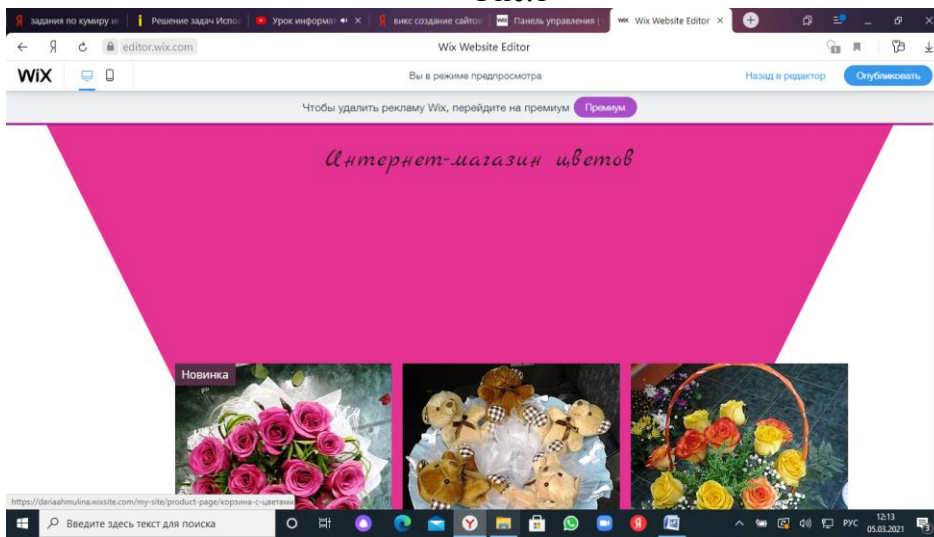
задания по кумиру и
Решение задач Испо
Урок информат
викс создание сайтов
Панель управления
Wix Website Editor
editor.wix.com
Wix Website Editor
WiX
Вы в режиме предпросмотра
Назад в редактор
Опубликовать
Чтобы удалить рекламу Wix, перейдите на премиум
Премиум
Интернет-магазин цветов
Новинка
https://dariaahmulina.wixsite.com/my-site/product-page/корзина-с-цветами
Введите здесь текст для поиска
РУС
12:13
05.03.2021